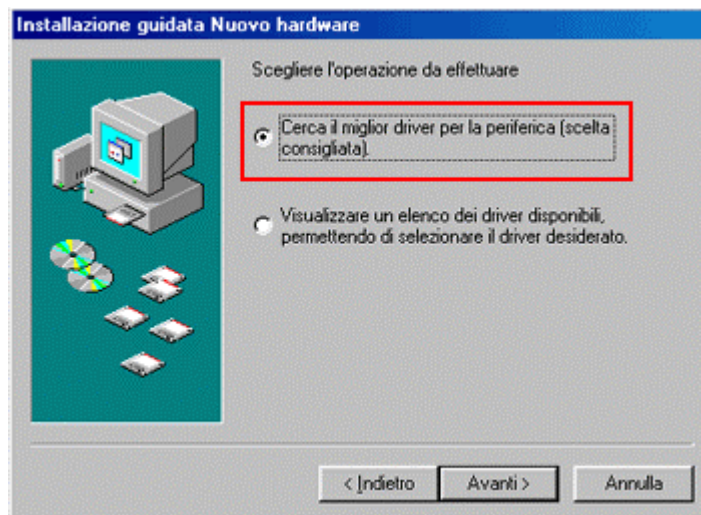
Installazione guidata Nuovo hardware

Scegliere l'operazione da effettuare

Cerca il miglior driver per la periferica (scelta consigliata).

Visualizzare un elenco dei driver disponibili, permettendo di selezionare il driver desiderato.

< Indietro

Avanti >

Annulla